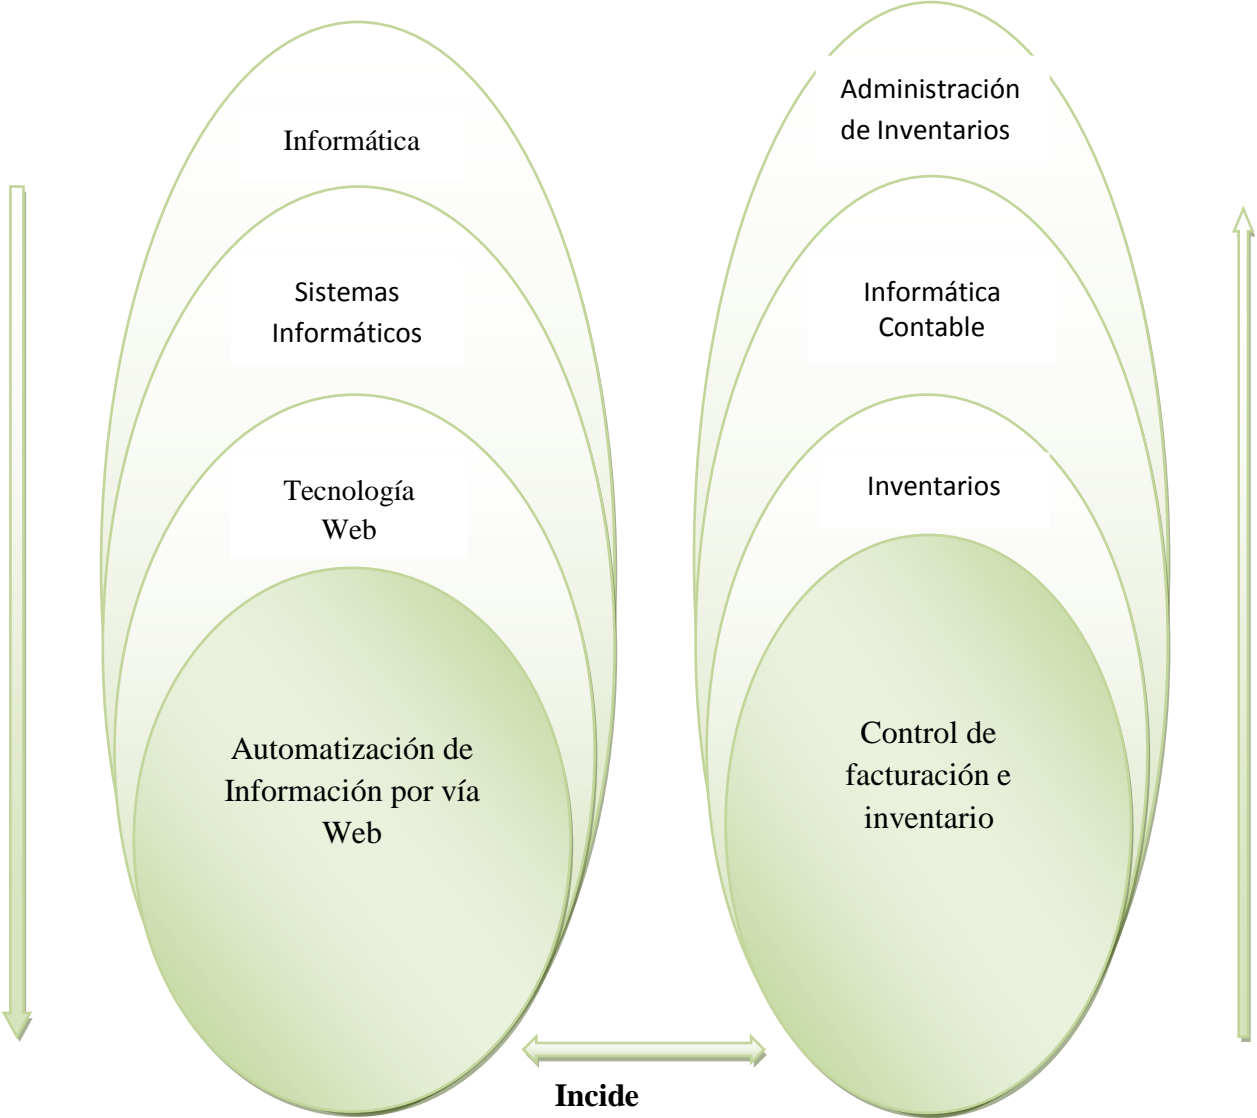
Informática

Sistemas Informáticos

Tecnología Web

Automatización de Información por vía Web

Administración de Inventarios

Informática Contable

Inventarios

Control de facturación e inventario

Incide